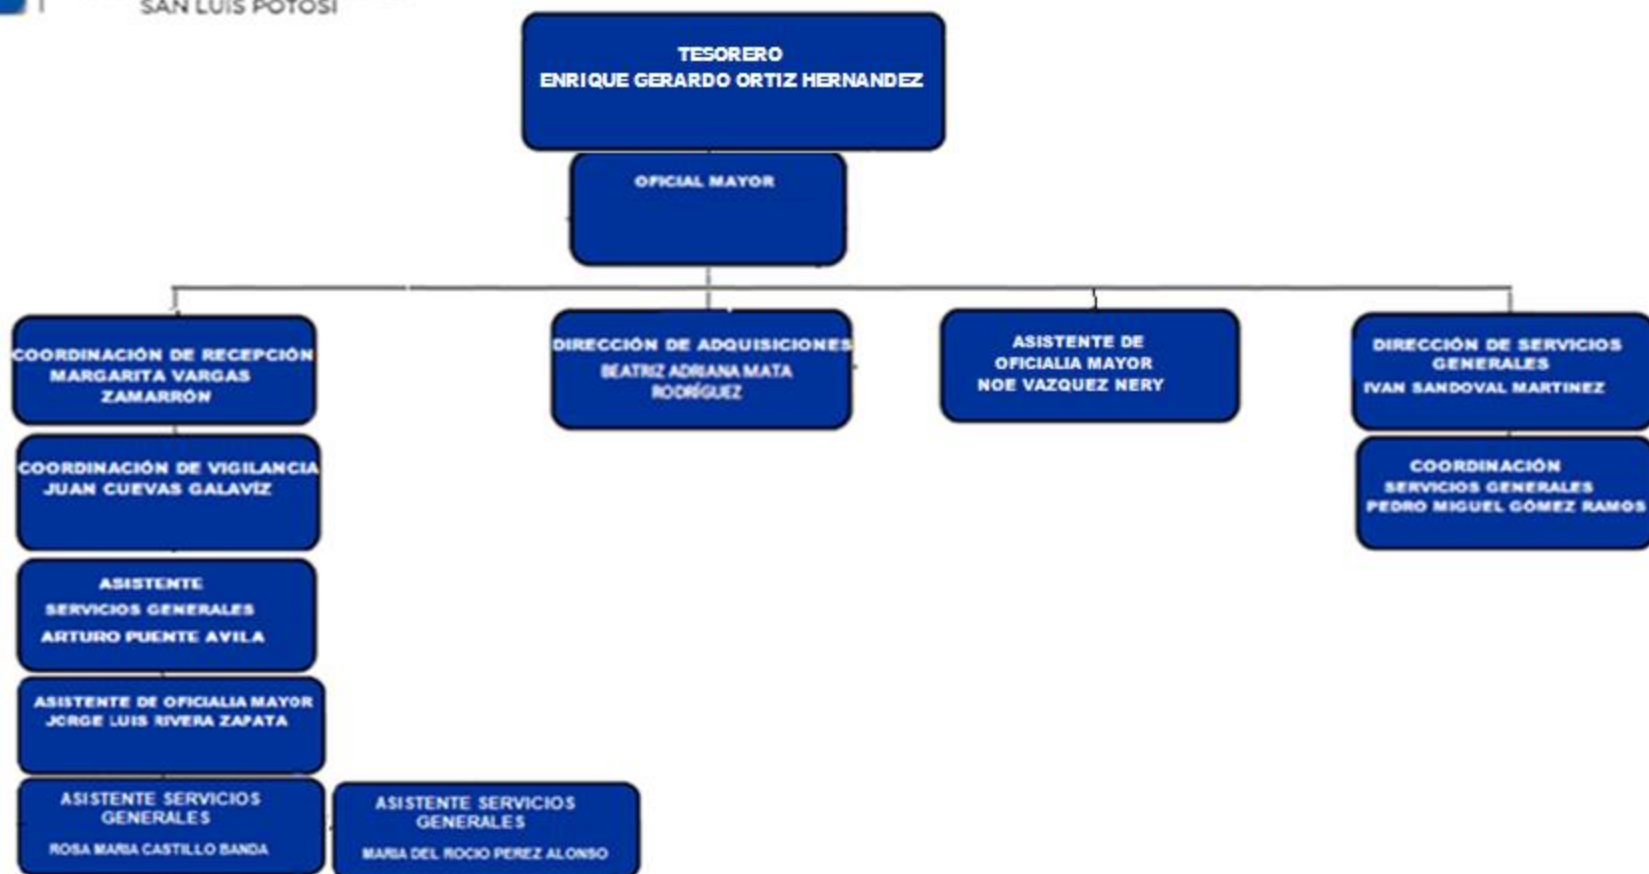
SAN LUIS POTOSI

TESORERO
ENRIQUE GERARDO ORTIZ HERNANDEZ

OFICIAL MAYOR

COORDINACIÓN DE RECEPCIÓN
MARGARITA VARGAS ZAMARRÓN

DIRECCIÓN DE ADQUISICIONES
BEATRIZ ADRIANA MATA RODRÍGUEZ

ASISTENTE DE OFICIALIA MAYOR
NOE VAZQUEZ NERY

DIRECCIÓN DE SERVICIOS GENERALES
IVAN SANDOVAL MARTINEZ

COORDINACIÓN DE VIGILANCIA
JUAN CUEVAS GALAVÍZ

COORDINACIÓN
SERVICIOS GENERALES
PEDRO MIGUEL GÓMEZ RAMOS

ASISTENTE
SERVICIOS GENERALES
ARTURO PUENTE AVILA

ASISTENTE DE OFICIALIA MAYOR
JORGE LUIS RIVERA ZAPATA

ASISTENTE SERVICIOS GENERALES
ROSA MARIA CASTILLO BANDA

ASISTENTE SERVICIOS GENERALES
MARIA DEL ROCIO PEREZ ALONSO